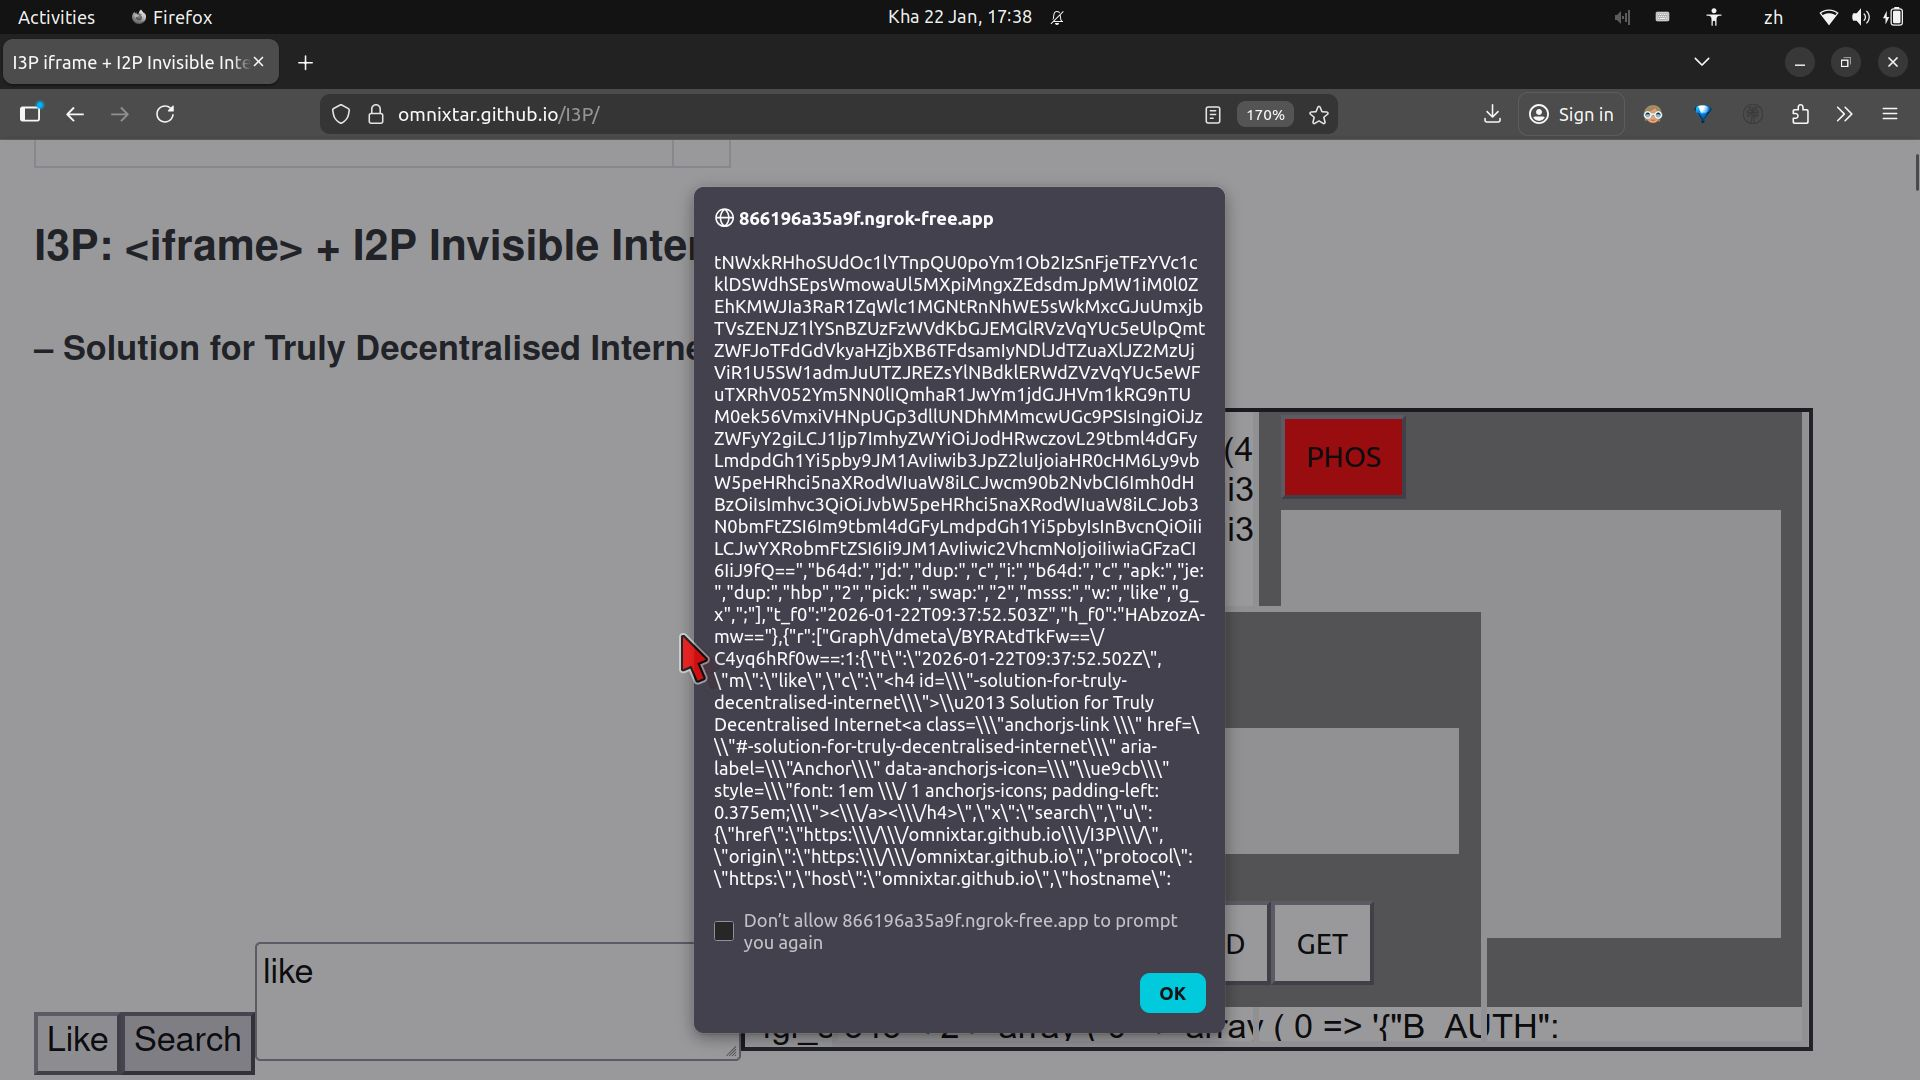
Activities Firefox Kha 22 Jan, 17:38 zh

I3P iframe + I2P Invisible Inte ×

omnixtar.github.io/I3P/ 170% Sign in

I3P: <iframe> + I2P Invisible Inter

– Solution for Truly Decentralised Interne

866196a35a9f.ngrok-free.app

tNWxkRHhoSUdOc1lYTnpQU0poYm1Ob2IzSnFjeTFzYVc1ckIDSWdhSEpsWmowaUl5MXpiMngxZEdsdmJpMW1iM0l0ZEhKMWJIa3RaR1ZqWlc1MGNtRnNhWE5sWkMxcGJuUmxjbTVsZENJZ1lYSnBZUzFzWVdKbGJEMGlRVzVqYUc5eUlpQmtZWFJoTFdGdVkyaHZjbXB6TFdsamIyNDlJdTZuaXlJZ2MzUjViR1U5SW1admJuUTZJREZsYlNBdklERWdZVzVqYUc5eWFuTXRhV052Ym5NN0lIQmhaR1JwYm1jdGJHVm1kRG9nTUM0ek56VmxiVHNpUGp3dllUNDhMMmcwUGc9PSIsIngiOiJzZWFyY2giLCJ1Ijp7ImhyZWYiOiJodHRwczovL29tbml4dGFyLmdpdGh1Yi5pby9JM1AvIiwib3JpZ2luIjoiaHR0cHM6Ly9vbW5peHRhci5naXRodWIuaW8iLCJwcm90b2NvbCI6Imh0dHBzOiIsImhvc3QiOiJvbW5peHRhci5naXRodWIuaW8iLCJob3N0bmFtZSI6Im9tbml4dGFyLmdpdGh1Yi5pbyIsInBvcnQiOiIiLCJwYXRobmFtZSI6Ii9JM1AvIiwic2VhcmNoIjoiIiwiaGFzaCI6IiJ9fQ==","b64d:","jd:","dup:","c","i:","b64d:","c","apk:","je:","dup:","hbp","2","pick:","swap:","2","msss:","w:","like","g_x",";"],"t_f0":"2026-01-22T09:37:52.503Z","h_f0":"HAbzozA-mw=="},{"r":["Graph\/dmeta\/BYRAtdTkFw==\/C4yq6hRf0w==:1:{\"t\":\"2026-01-22T09:37:52.502Z\",\"m\":\"like\",\"c\":\"<h4 id=\\\"-solution-for-truly-decentralised-internet\\\">\\u2013 Solution for Truly Decentralised Internet<a class=\\\"anchorjs-link \\\" href=\\\"#-solution-for-truly-decentralised-internet\\\" aria-label=\\\"Anchor\\\" data-anchorjs-icon=\\\"\\ue9cb\\\" style=\\\"font: 1em \\\/ 1 anchorjs-icons; padding-left: 0.375em;\\\"><\\\/a><\\\/h4>\",\"x\":\"search\",\"u\":{\"href\":\"https:\\\/\\\/omnixtar.github.io\\\/I3P\\\/\",\"origin\":\"https:\\\/\\\/omnixtar.github.io\",\"protocol\":\"https:\",\"host\":\"omnixtar.github.io\",\"hostname\":

Don't allow 866196a35a9f.ngrok-free.app to prompt you again

OK

(4
i3
i3

PHOS

D GET

like

Like Search

0 => '{"B AUTH":